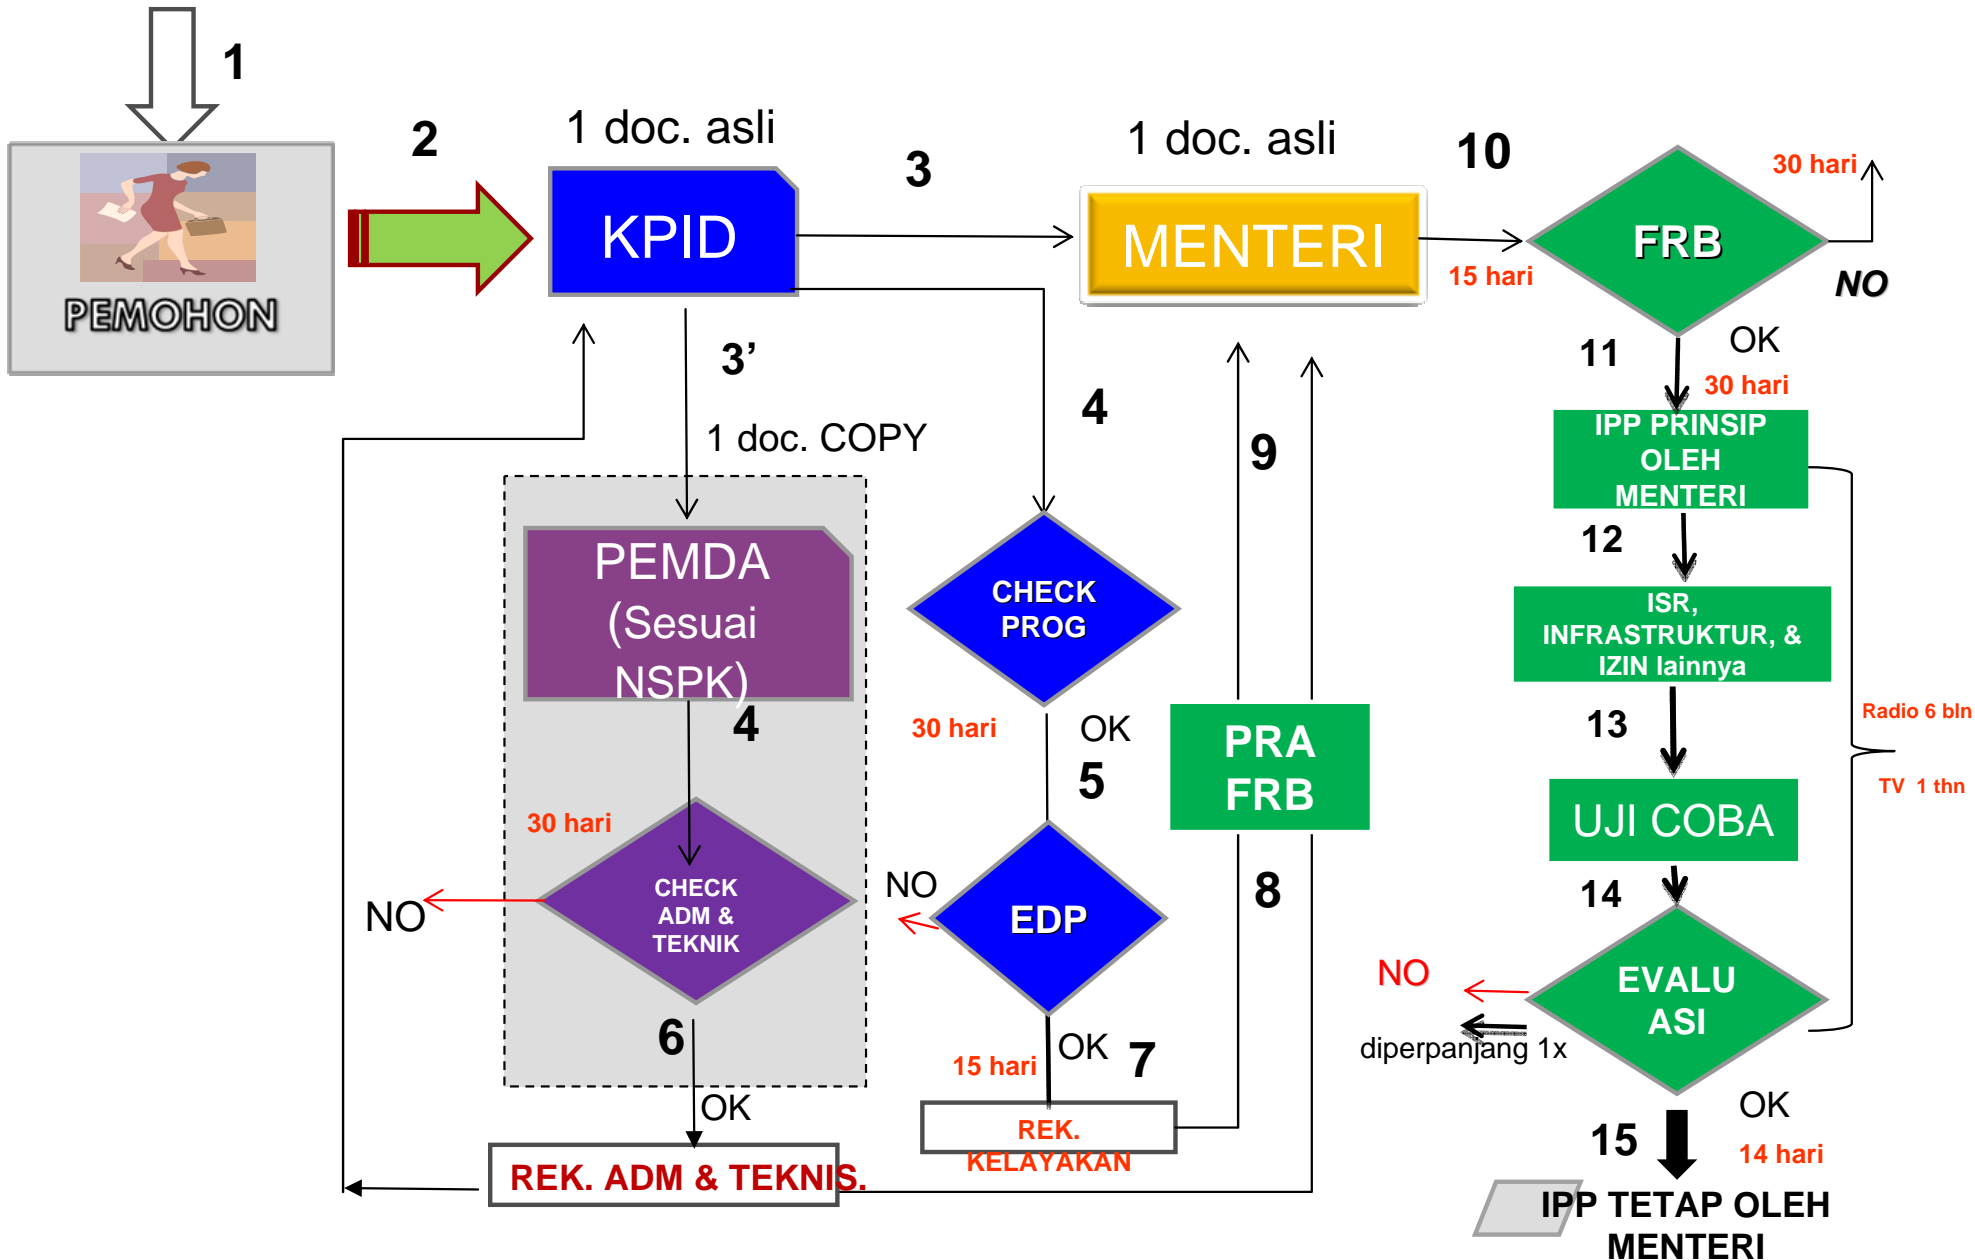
1

PEMOHON

2

1 doc. asli

KPID

3

1 doc. asli

MENTERI

10

FRB

30 hari

15 hari

NO

11

OK

30 hari

IPP PRINSIP OLEH MENTERI

3’

1 doc. COPY

4

9

12

ISR, INFRASTRUKTUR, & IZIN lainnya

PEMDA (Sesuai NSPK)

CHECK PROG

4

30 hari

OK

5

PRA FRB

13

UJI COBA

Radio 6 bln

TV 1 thn

30 hari

CHECK ADM & TEKNIK

NO

NO

EDP

8

14

NO

EVALU ASI

diperpanjang 1x

6

OK

15 hari

OK

7

REK. KELAYAKAN

OK

REK. ADM & TEKNIS.

15

14 hari

IPP TETAP OLEH MENTERI